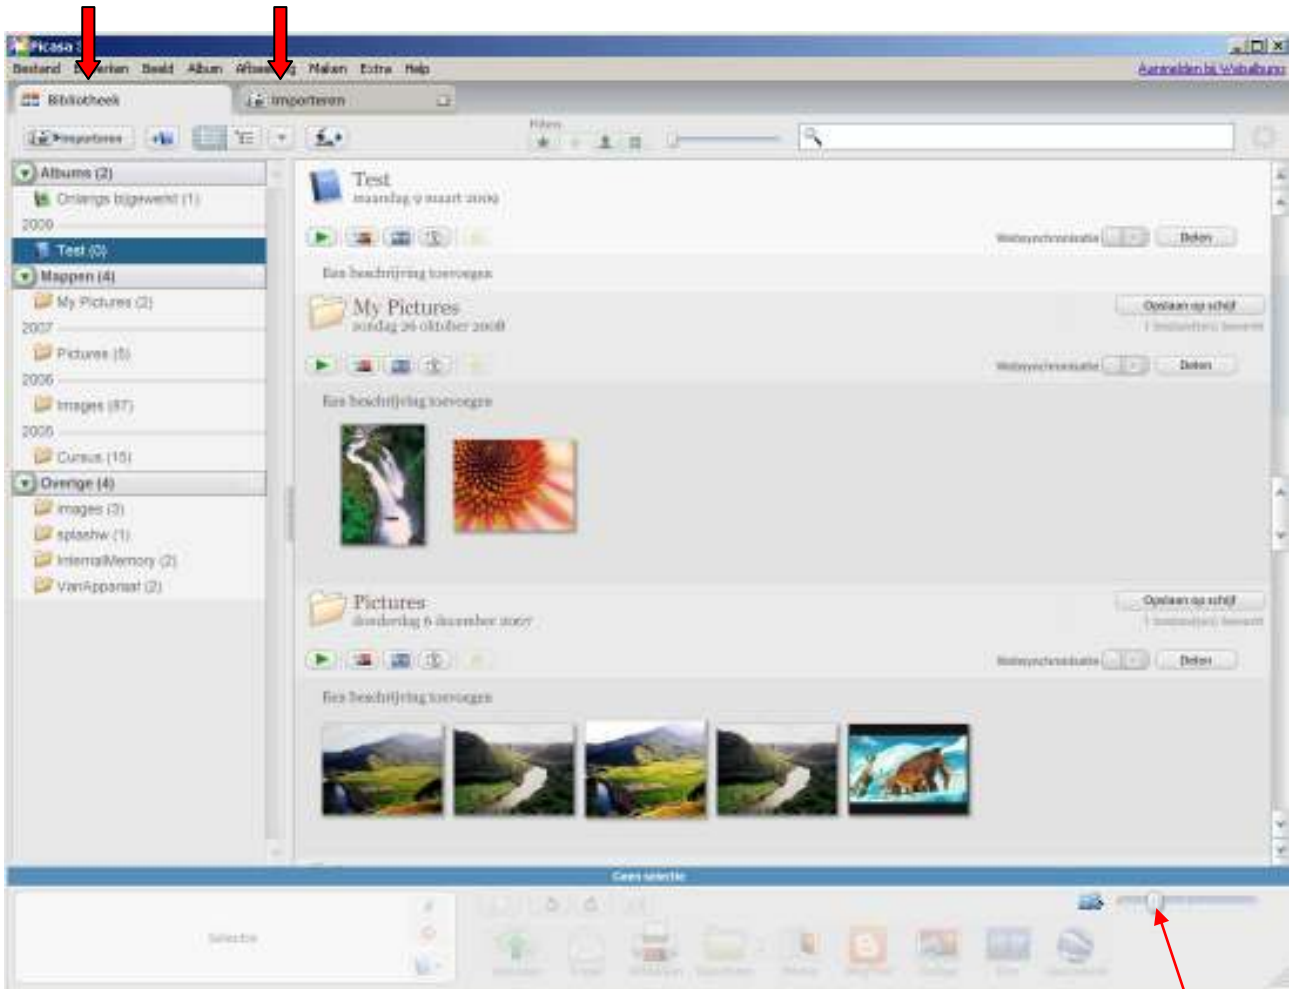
Picasa 3

Bestand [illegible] Beeld Album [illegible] Maken Extra Help

Aanmelden bij Webalbums

Bibliotheek

Importeren

Importeren

Albums (2)

Onlangs bijgewerkt (1)

2009

Test (0)

Mappen (4)

My Pictures (2)

2007

Pictures (5)

2006

Images (87)

2005

Cursus (15)

Overige (4)

images (3)

splashw (1)

InternalMemory (2)

VanApparaat (2)

Test

maandag 9 maart 2009

Websynchronisatie

Delen

Een beschrijving toevoegen

My Pictures

zondag 26 oktober 2008

Opslaan op schijf

Websynchronisatie

Delen

Een beschrijving toevoegen

Pictures

donderdag 6 december 2007

Opslaan op schijf

Websynchronisatie

Delen

Een beschrijving toevoegen

Geen selectie

Selectie